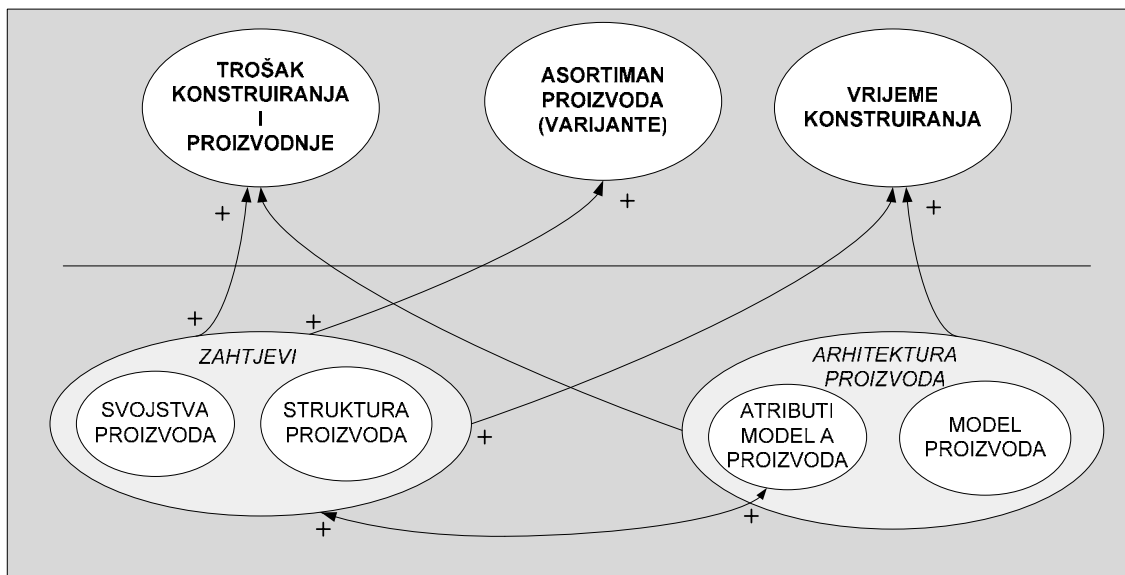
TROŠAK KONSTRUIRANJA I PROIZVODNJE

ASORTIMAN PROIZVODA (VARIJANTE)

VRIJEME KONSTRUIRANJA

+

+

+

+

+

ZAHTJEVI

SVOJSTVA PROIZVODA

STRUKTURA PROIZVODA

+

ARHITEKTURA PROIZVODA

ATRIBUTI MODEL A PROIZVODA

MODEL PROIZVODA

+

+